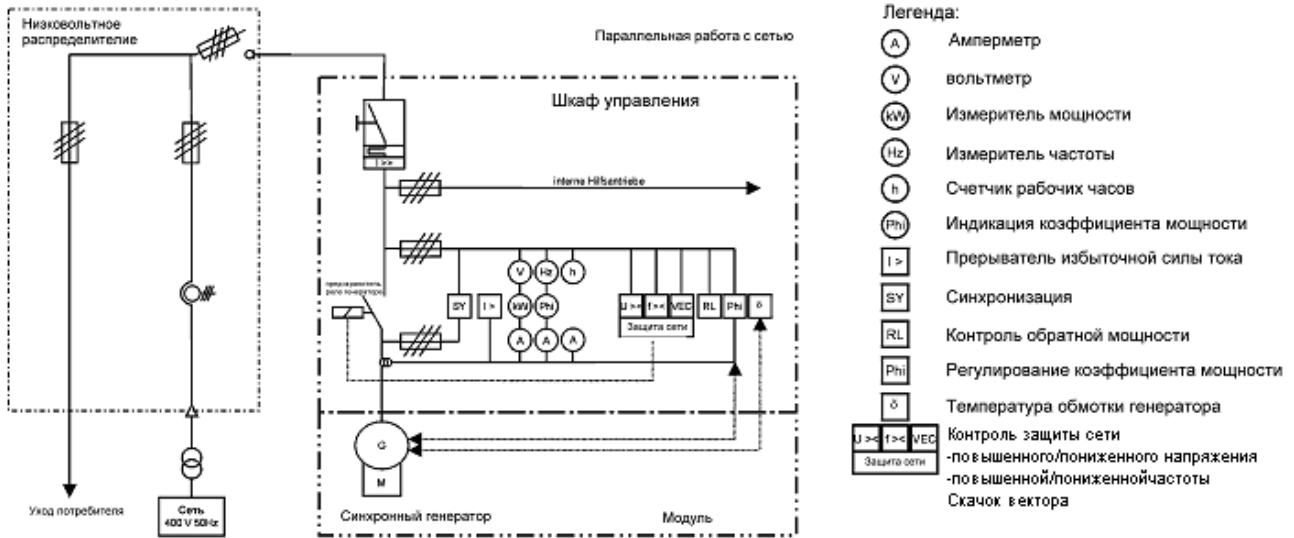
Низковольтное распределитеие

Параллельная работа с сетью

Шкаф управления

I>>

interne Hilfsantriebe

предохранитель реле генератора

SY

I >

V

Hz

h

kW

Phi

A

A

A

U ><

f ><

VEC

Защита сети

RL

Phi

δ

G

M

Уход потребителя

Сеть 400 V 50Hz

Синхронный генератор

Модуль

Легенда:

A Амперметр

V вольтметр

kW Измеритель мощности

Hz Измеритель частоты

h Счетчик рабочих часов

Phi Индикация коэффициента мощности

I > Прерыватель избыточной силы тока

SY Синхронизация

RL Контроль обратной мощности

Phi Регулирование коэффициента мощности

δ Температура обмотки генератора

U >< f >< VEC Защита сети Контроль защиты сети
-повышенного/пониженного напряжения
-повышенной/пониженнойчастоты
Скачок вектора